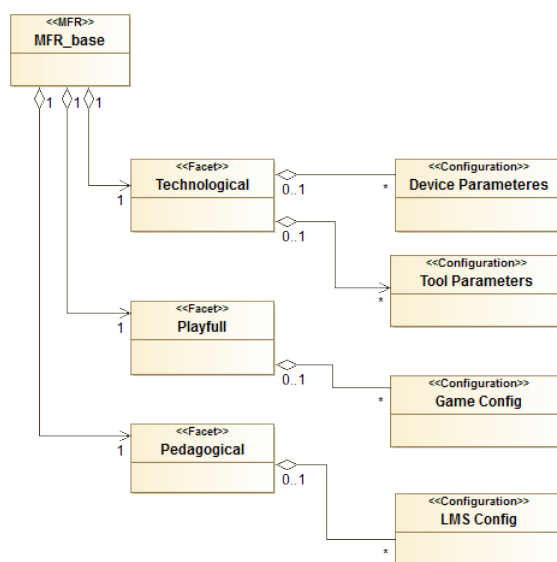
<<MFR>>
MFR_base

1 1 1

<<Facet>>
Technological

1

0..1

*

<<Configuration>>
Device Parameteres

0..1

<<Configuration>>
Tool Parameters

*

<<Facet>>
Playfull

1

0..1

<<Configuration>>
Game Config

*

<<Facet>>
Pedagogical

1

0..1

<<Configuration>>
LMS Config

*